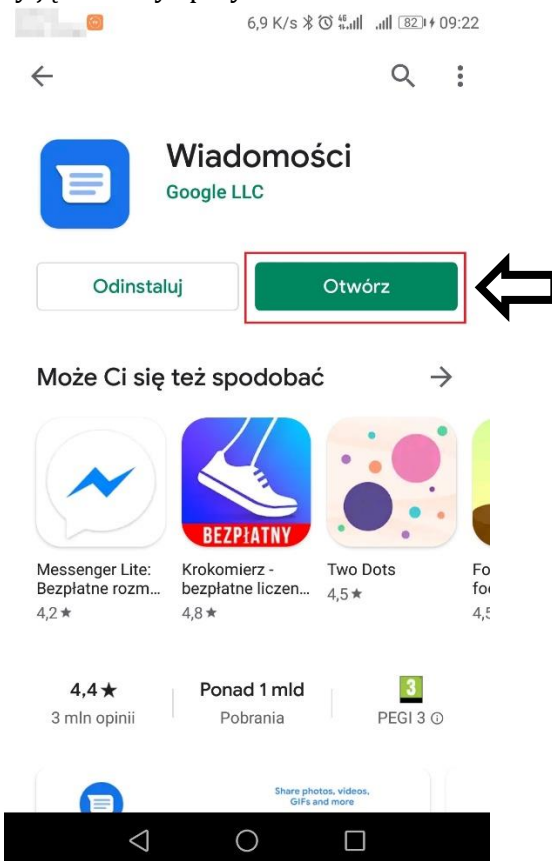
6,9 K/s 46 82 09:22

Wiadomości
Google LLC

Odinstaluj
Otwórz

Może Ci się też spodobać

BEZPŁATNY

Messenger Lite: Bezpłatne rozm...
4,2 ★

Krokomierz - bezpłatne liczen...
4,8 ★

Two Dots
4,5 ★

Fo fo
4,5

4,4 ★
3 mln opinii

Ponad 1 mld
Pobrania

3
PEGI 3

Share photos, videos, GIFs and more